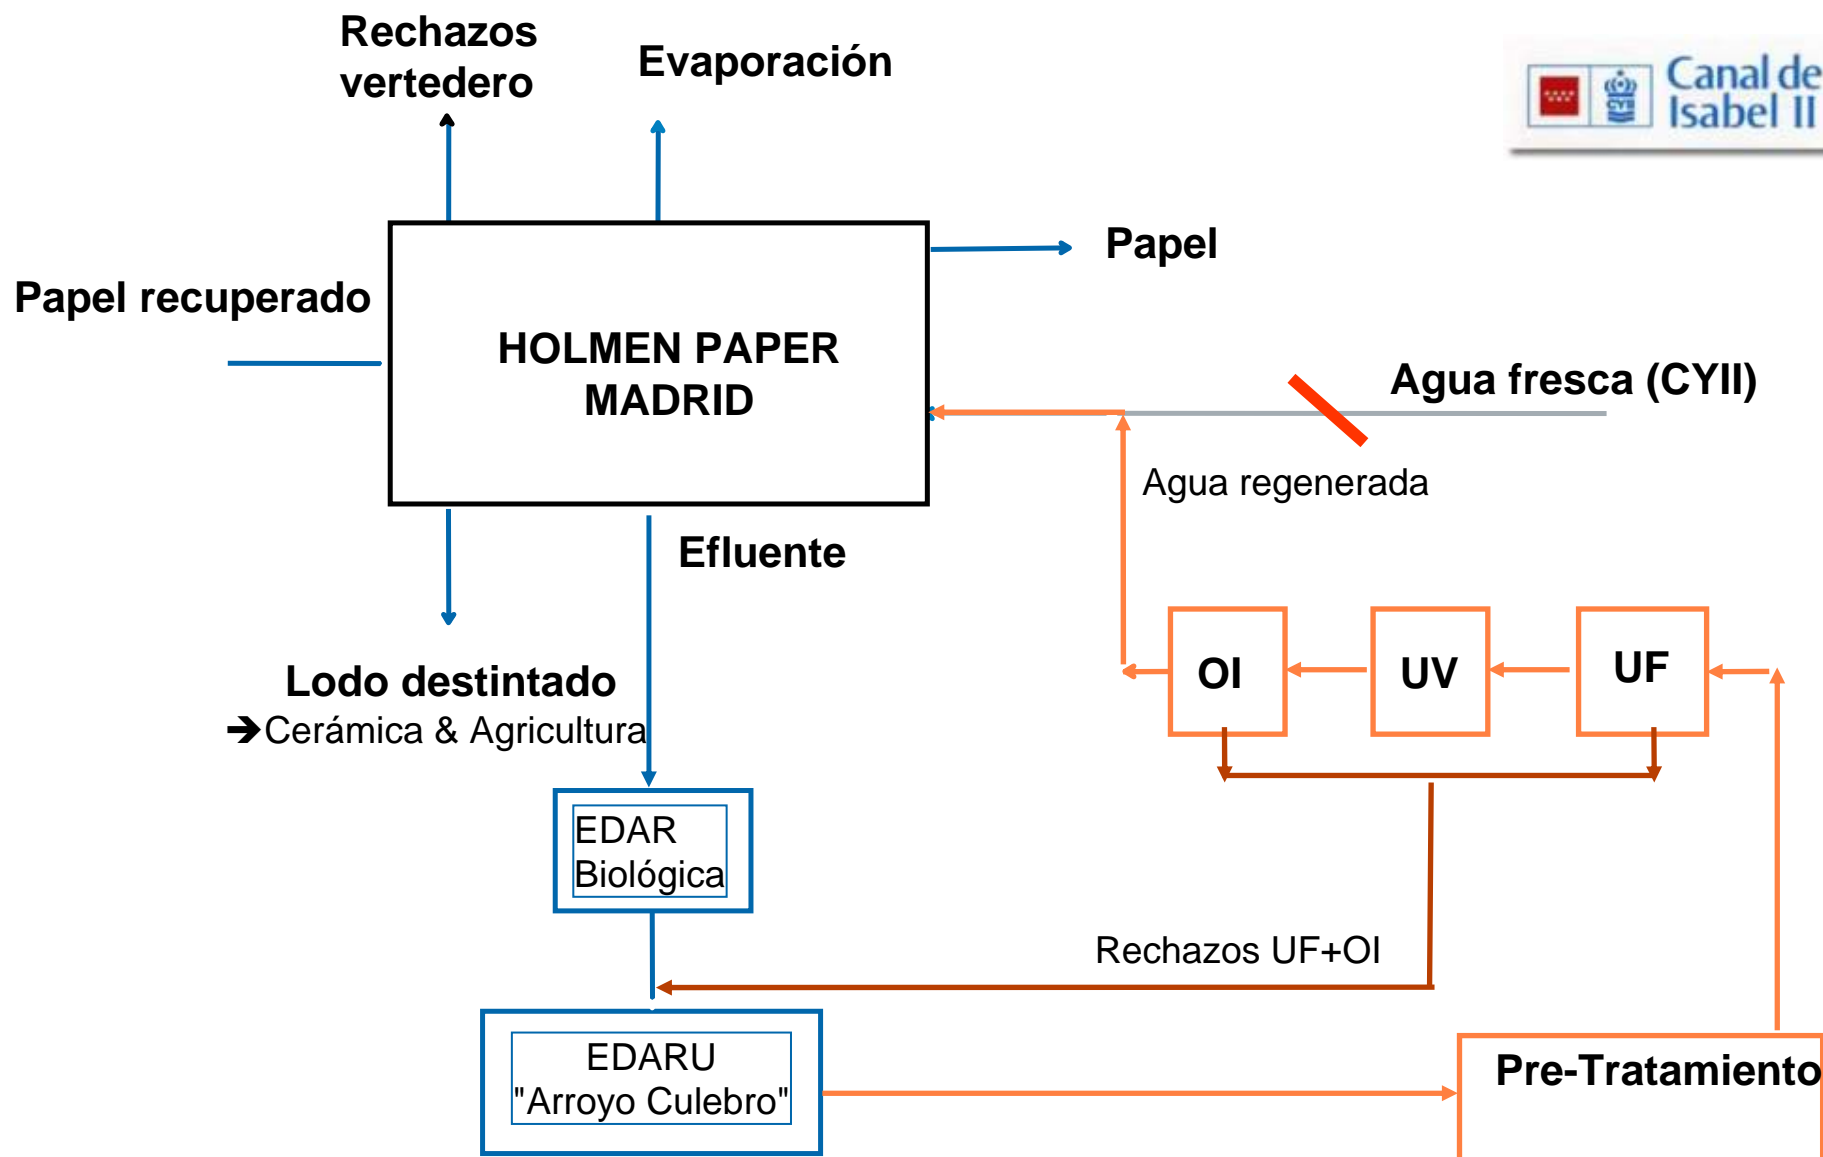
Rechazos vertedero

Evaporación

Canal de Isabel II

Papel

Papel recuperado

HOLMEN PAPER MADRID

Agua fresca (CYII)

Agua regenerada

Efluente

OI

UV

UF

Lodo destintado
➔Cerámica & Agricultura

EDAR Biológica

Rechazos UF+OI

EDARU "Arroyo Culebro"

Pre-Tratamiento